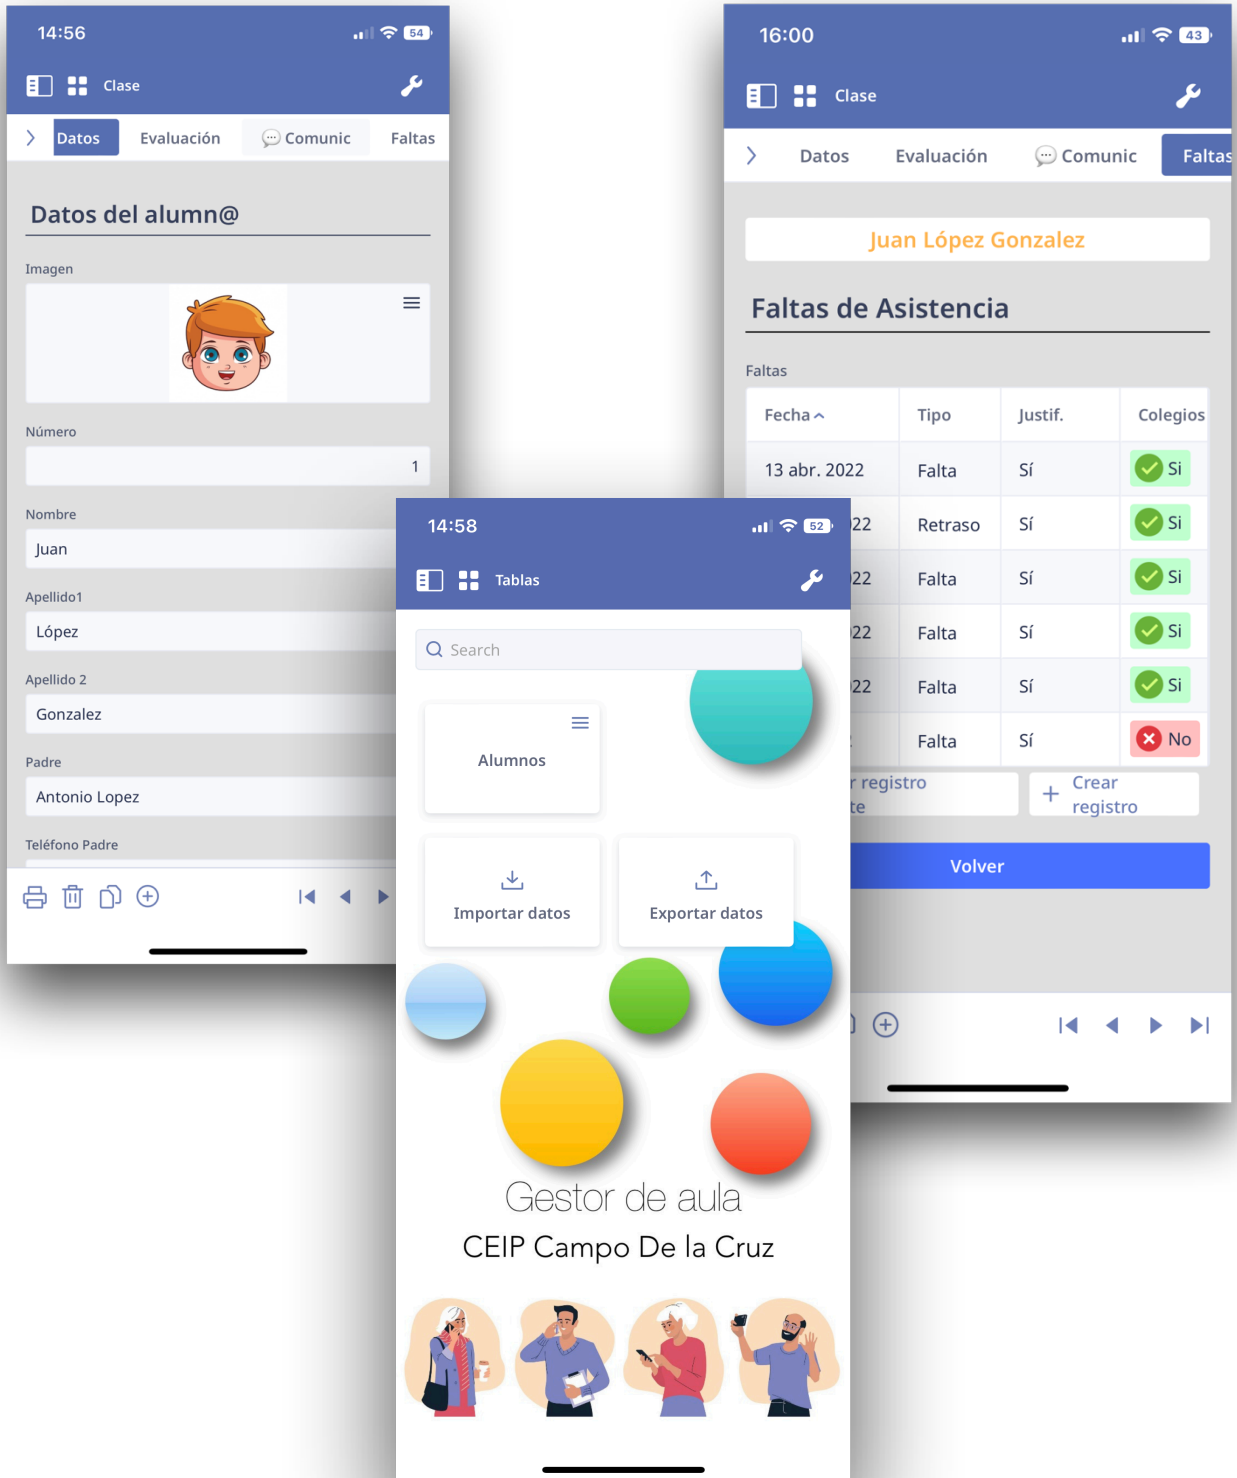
14:56

54

Clase

Datos Evaluación Comunic Faltas

Datos del alumn@

Imagen

Número

1

Nombre

Juan

Apellido1

López

Apellido 2

Gonzalez

Padre

Antonio Lopez

Teléfono Padre

16:00

43

Clase

Datos Evaluación Comunic Faltas

Juan López Gonzalez

Faltas de Asistencia

Faltas

| Fecha | Tipo | Justif. | Colegios |
|---|---|---|---|
| 13 abr. 2022 | Falta | Sí | Si |
| 22 | Retraso | Sí | Si |
| 22 | Falta | Sí | Si |
| 22 | Falta | Sí | Si |
| 22 | Falta | Sí | Si |
| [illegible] | Falta | Sí | No |

r registro te

Crear registro

Volver

14:58

52

Tablas

Search

Alumnos

Importar datos

Exportar datos

Gestor de aula

CEIP Campo De la Cruz